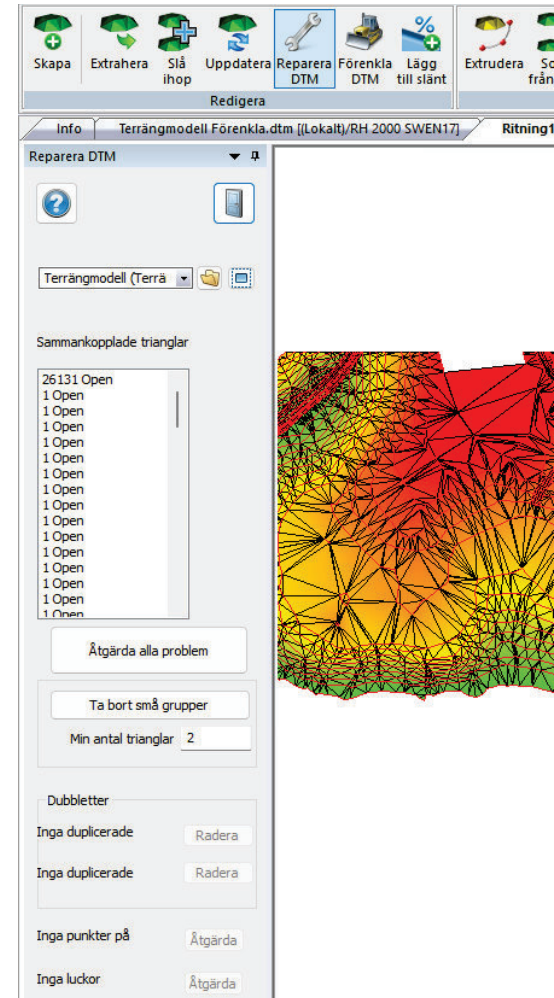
Skapa Extrahera Slå ihop Uppdatera Reparera DTM Förenkla DTM Lägg till slänt Extrudera Sc från

Redigera

Info Terrängmodell Förenkla.dtm [(Lokalt)/RH 2000 SWEN17] Ritning1

Reparera DTM

Terrängmodell (Terrä

Sammankopplade trianglar

26131 Open
1 Open
1 Open
1 Open
1 Open
1 Open
1 Open
1 Open
1 Open
1 Open
1 Open
1 Open
1 Open
1 Open
1 Open
1 Open

Åtgärda alla problem

Ta bort små grupper

Min antal trianglar 2

Dubbletter

Inga duplicerade Radera

Inga duplicerade Radera

Inga punkter på Åtgärda

Inga luckor Åtgärda